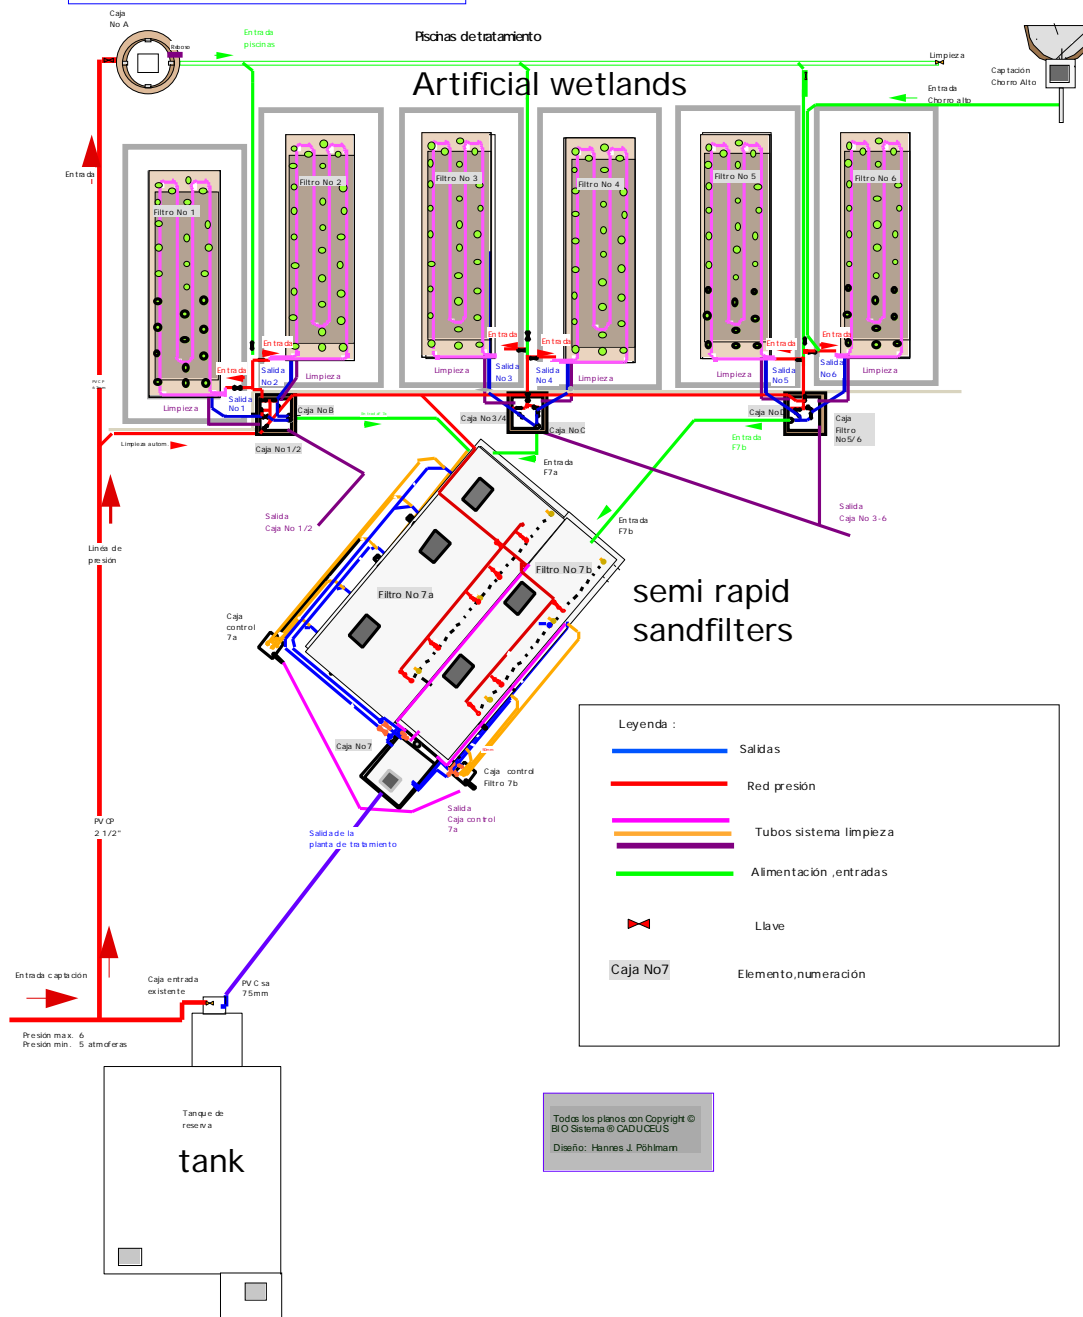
Caja No A

Rebose

Entrada piscinas

Piscinas de tratamiento

Limpieza

Captación Chorro Alto

Entrada Chorro alto

Artificial wetlands

Entrada

Filtro No 1

Filtro No 2

Filtro No 3

Filtro No 4

Filtro No 5

Filtro No 6

Entrada

Entrada

Entrada

Entrada

Entrada

Entrada

Salida No 2

Limpieza

Limpieza

Salida No 3

Salida No 4

Limpieza

Limpieza

Salida No 5

Salida No 6

Limpieza

Salida No 1

Limpieza

Caja No B

Caja No 3/4

Caja No C

Caja No D

Caja Filtro No 5/6

Caja No 1/2

Limpieza autom

Entrada F7a

Entrada F7b

Entrada F7b

Salida Caja No 1/2

Salida Caja No 3-6

Línea de presión

Filtro No 7b

Filtro No 7a

semi rapid sandfilters

Caja control 7a

Caja No 7

Caja control Filtro 7b

Salida Caja control 7a

Salida de la planta de tratamiento

PVCP 2 1/2"

Leyenda :

Salidas

Red presión

Tubos sistema limpieza

Alimentación ,entradas

Llave

Caja No7

Elemento,numeración

Entrada captación

Caja entrada existente

PVC sa 75mm

Presión max. 6
Presión min. 5 atmoferas

Tanque de reserva

tank

Todos los planos con Copyright ©
BIO Sistema ® CADUCEUS
Diseño: Hannes J. Pöhlmann